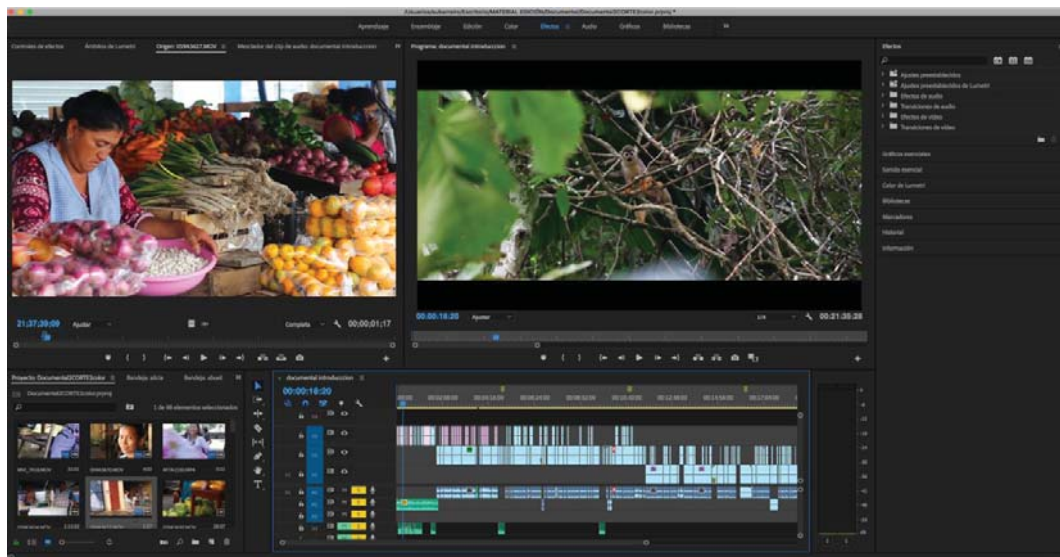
Aprendizaje Ensamblaje Edición Color Efectos Audio Gráficos Bibliotecas

Controles de efectos Ámbitos de Lumetri Origen: 00903627.MOV Mezclador del clip de audio: documental introduccion

Programa: documental introduccion

Efectos

Ajustes preestablecidos
Ajustes preestablecidos de Lumetri
Efectos de audio
Transiciones de audio
Efectos de vídeo
Transiciones de vídeo

Gráficos esenciales
Sonido esencial
Color de Lumetri
Bibliotecas
Marcadores
Historial
Información

21:37:39:09 Ajustar Completa 00;00;01;17

00:00:16:20 Ajustar 1/4 00:21:35:26

Proyecto: DocumentalSCORTE2color Bandeja: sitio Bandeja: abuel

DocumentalSCORTE2color.prproj

1 de 48 elementos seleccionados

documental introduccion
00:00:16:20

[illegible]